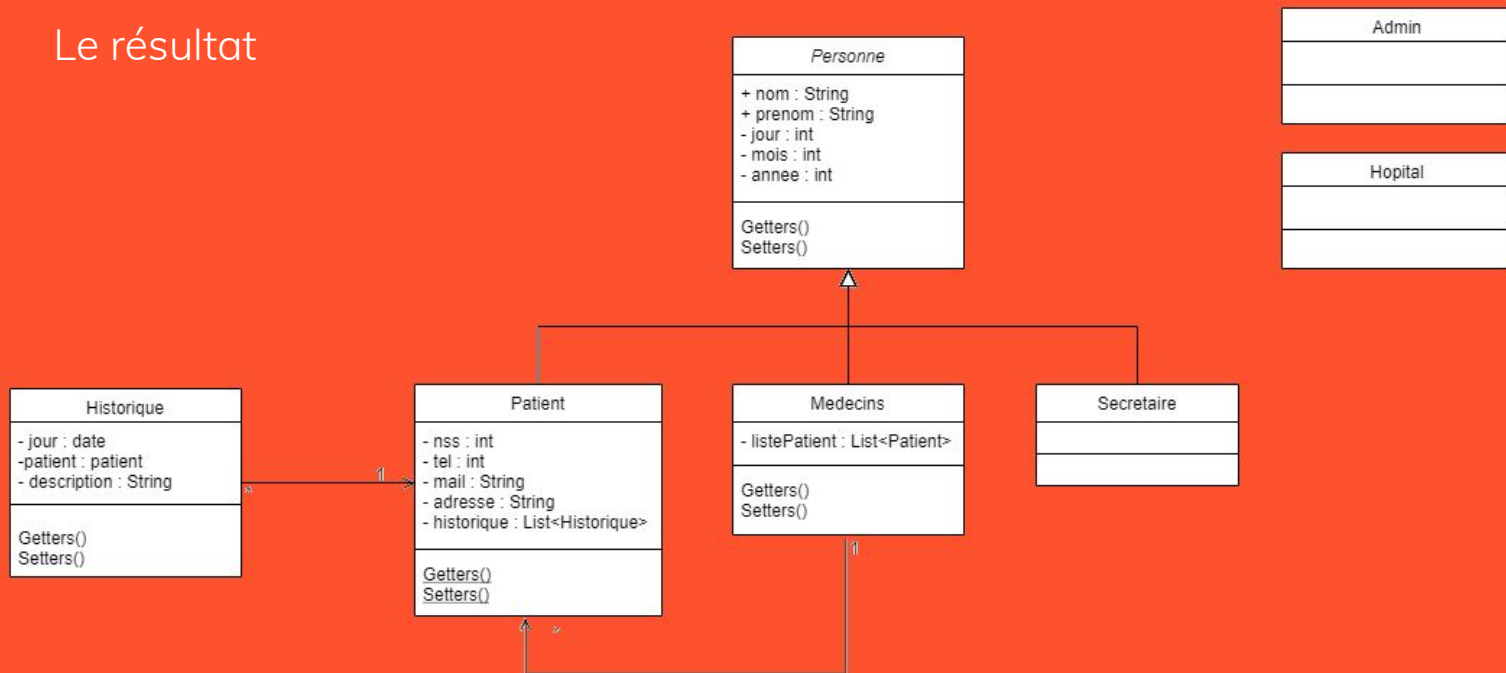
Le résultat

Personne

+ nom : String
+ prenom : String
- jour : int
- mois : int
- annee : int

Getters()
Setters()

Admin

Hopital

Historique

- jour : date
-patient : patient
- description : String

Getters()
Setters()

*

1

Patient

- nss : int
- tel : int
- mail : String
- adresse : String
- historique : List<Historique>

Getters()
Setters()

*

Medecins

- listePatient : List<Patient>

Getters()
Setters()

1

Secretaire